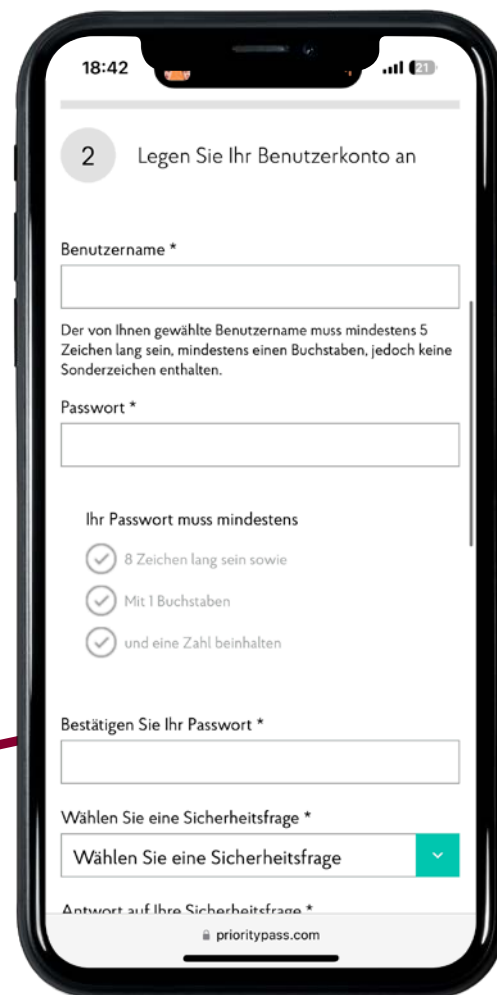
18:42

21

2

Legen Sie Ihr Benutzerkonto an

Benutzername *

Der von Ihnen gewählte Benutzername muss mindestens 5 Zeichen lang sein, mindestens einen Buchstaben, jedoch keine Sonderzeichen enthalten.

Passwort *

Ihr Passwort muss mindestens

8 Zeichen lang sein sowie

Mit 1 Buchstaben

und eine Zahl beinhalten

Bestätigen Sie Ihr Passwort *

Wählen Sie eine Sicherheitsfrage *

Wählen Sie eine Sicherheitsfrage

Antwort auf Ihre Sicherheitsfrage *

prioritypass.com